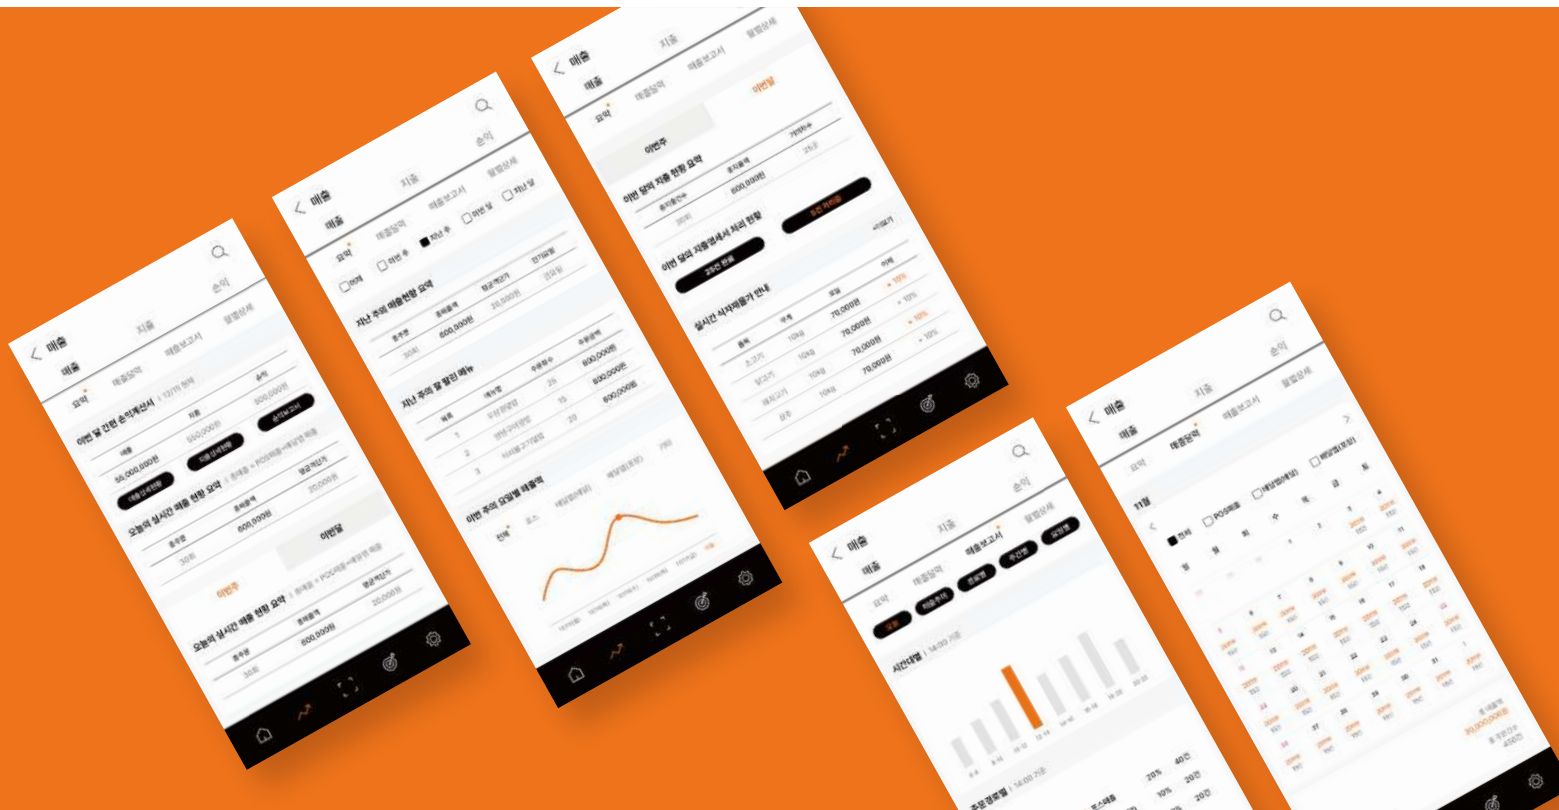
매출 지출 손익
매출 매출달력 매출보고서 월별상세
요약
이번 달 간편 손익계산서
매출 지출 순익
55,000,000원 500,000원
매출상세현황 지출상세현황 손익보고서
오늘의 실시간 매출 현황 요약
총주문 총매출액 평균객단가
30회 600,000원 20,000원
이번달
이번주
오늘의 실시간 매출 현황 요약
총주문 총매출액 평균객단가
30회 600,000원 20,000원

매출 지출 손익
매출 매출달력 매출보고서 월별상세
요약
이번 주 지난 주 이번 달 지난 달
지난 주의 매출현황 요약
총주문 총매출액 평균객단가 전기대비
30회 600,000원 20,000원
지난 주의 잘 팔린 메뉴
순위 메뉴명 수량합계 주문금액
1 20 800,000원
2 15 800,000원
3 20 800,000원
이번 주의 요일별 매출액
전체 홀 배달

매출 지출 월별상세
매출 매출달력 매출보고서
요약 이번달
이번주
이번 달의 지출 현황 요약
600,000원
25건
이번 달의 지출명세서 처리 현황
25건 완료
실시간 식자재물가 안내
품목 규격 모델 가격
10kg 70,000원 10%
10kg 70,000원 10%
10kg 70,000원 10%
10kg 70,000원 10%

매출 지출 손익
매출 매출달력 매출보고서 월별상세
요약
시간대별 | 14:00 기준
20% 40건
10% 20건

매출 지출 손익
매출 매출달력 매출보고서 월별상세
요약
11월
전체 POS매출